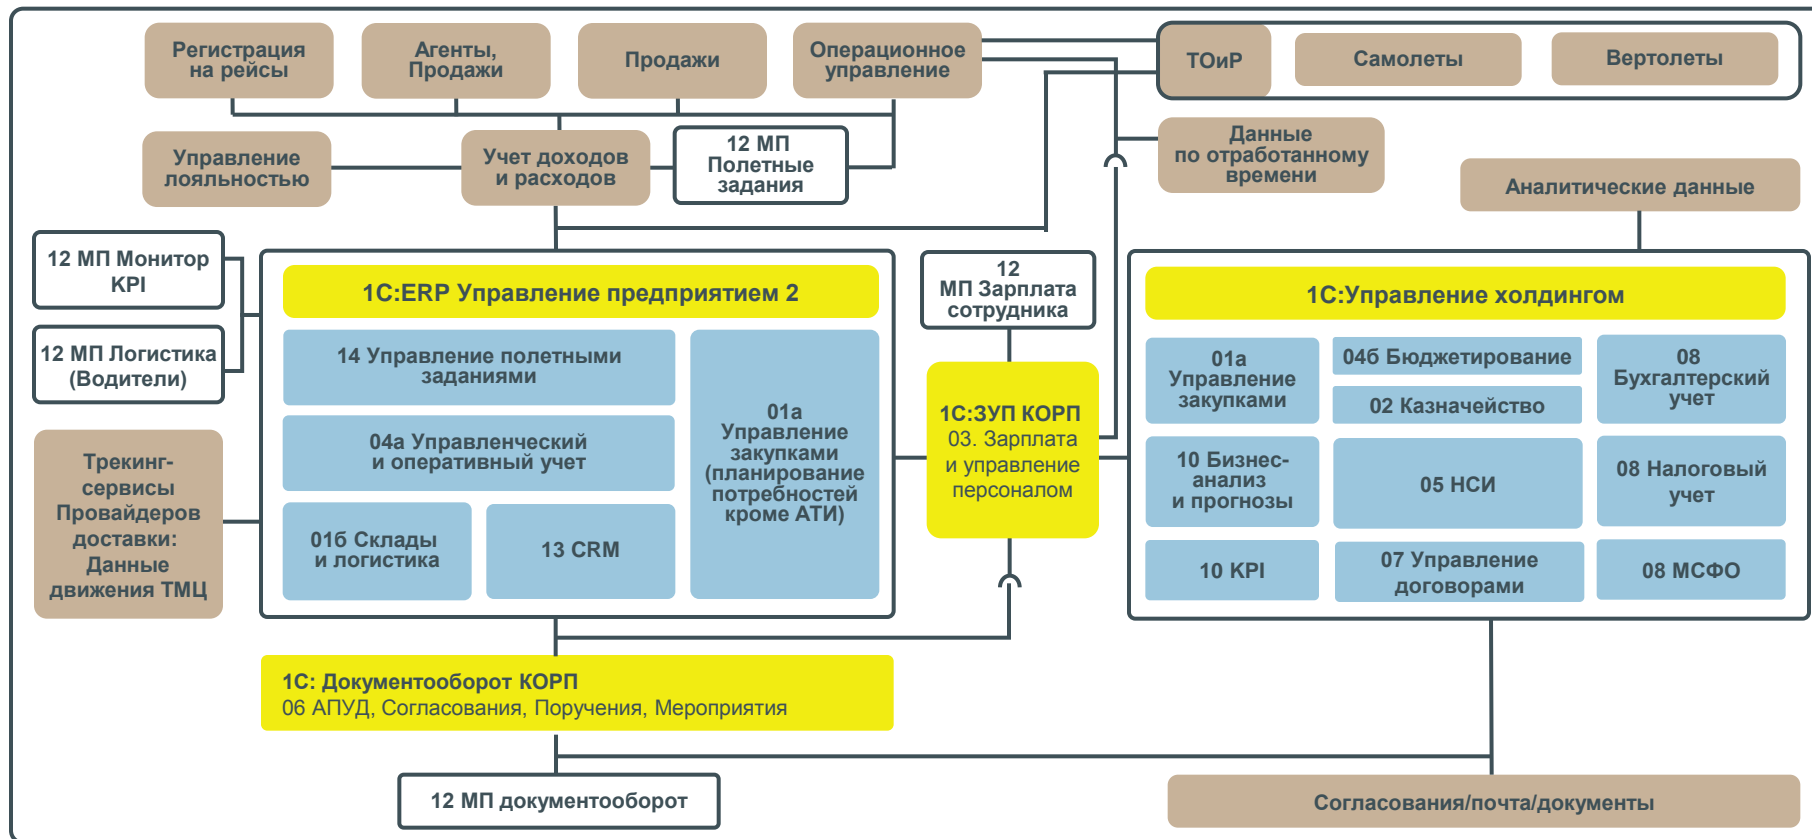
Регистрация на рейсы

Агенты, Продажи

Продажи

Операционное управление

ТОиР

Самолеты

Вертолеты

Управление лояльностью

Учет доходов и расходов

12 МП Полетные задания

Данные по отработанному времени

Аналитические данные

12 МП Монитор KPI

12 МП Логистика (Водители)

Трекинг-сервисы Провайдеров доставки: Данные движения ТМЦ

1С:ERP Управление предприятием 2

14 Управление полетными заданиями

04а Управленческий и оперативный учет

01б Склады и логистика

13 CRM

01а Управление закупками (планирование потребностей кроме АТИ)

12 МП Зарплата сотрудника

1С:ЗУП КОРП
03. Зарплата и управление персоналом

1С:Управление холдингом

01а Управление закупками

04б Бюджетирование

02 Казначейство

08 Бухгалтерский учет

10 Бизнес-анализ и прогнозы

05 НСИ

08 Налоговый учет

10 KPI

07 Управление договорами

08 МСФО

1С: Документооборот КОРП
06 АПУД, Согласования, Поручения, Мероприятия

12 МП документооборот

Согласования/почта/документы